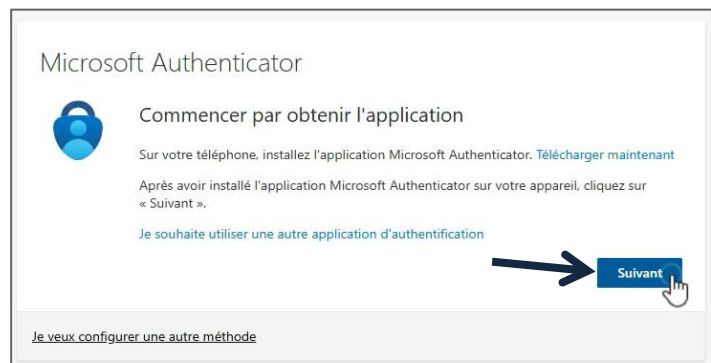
Microsoft Authenticator

Commencer par obtenir l'application

Sur votre téléphone, installez l'application Microsoft Authenticator. Télécharger maintenant

Après avoir installé l'application Microsoft Authenticator sur votre appareil, cliquez sur « Suivant ».

Je souhaite utiliser une autre application d'authentification

Suivant

Je veux configurer une autre méthode